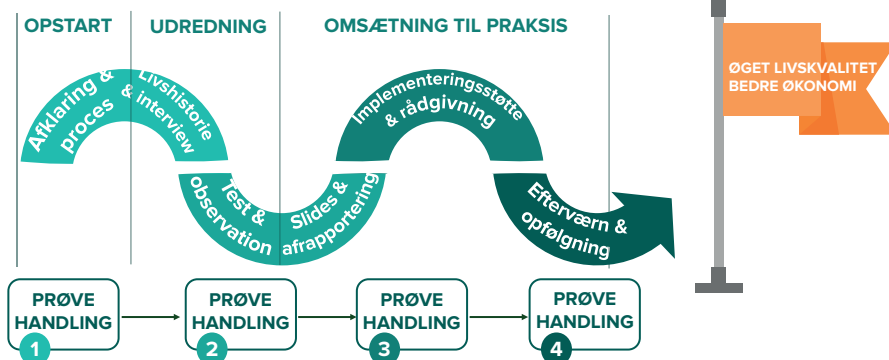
OPSTART

UDREDNING

OMSÆTNING TIL PRAKSIS

ØGET LIVSKVALITET BEDRE ØKONOMI

Afklaring & proces

Livshistorie & interview

Test & observation

Slides & afrapportering

Implementeringsstøtte & rådgivning

Efterværn & opfølgning

PRØVE HANDLING 1

PRØVE HANDLING 2

PRØVE HANDLING 3

PRØVE HANDLING 4